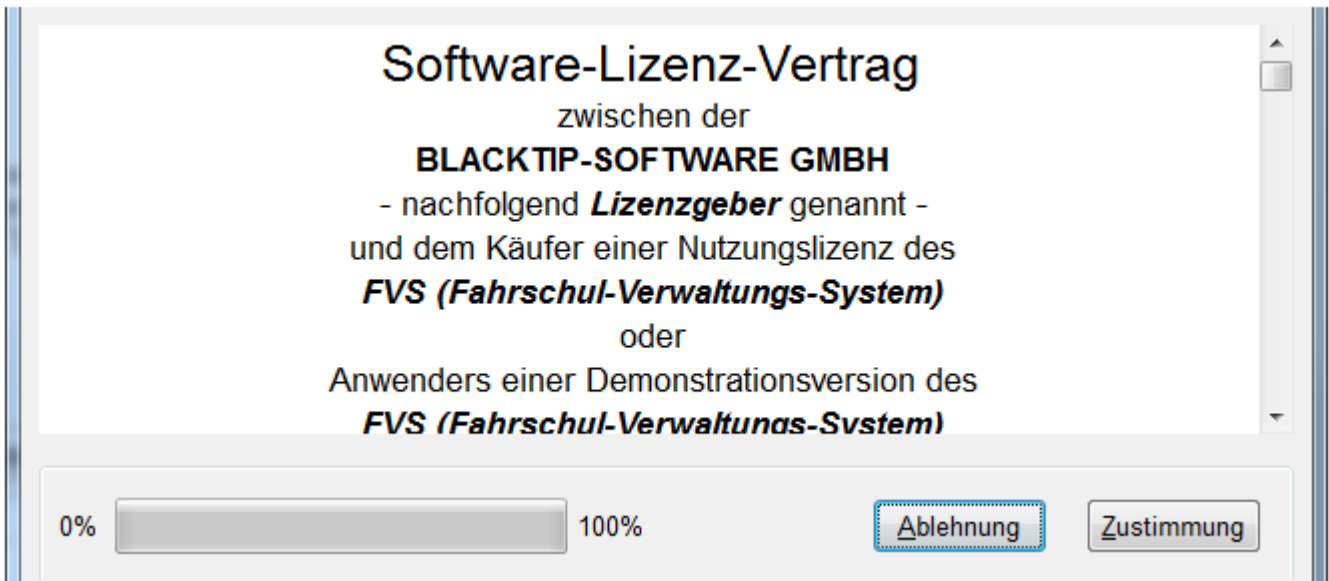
Software-Lizenz-Vertrag
zwischen der
**BLACKTIP-SOFTWARE GMBH**
- nachfolgend ***Lizenzgeber*** genannt -
und dem Käufer einer Nutzungslizenz des
***FVS (Fahrschul-Verwaltungs-System)***
oder
Anwenders einer Demonstrationsversion des
***FVS (Fahrschul-Verwaltungs-System)***

0% 100%

Ablehnung

Zustimmung